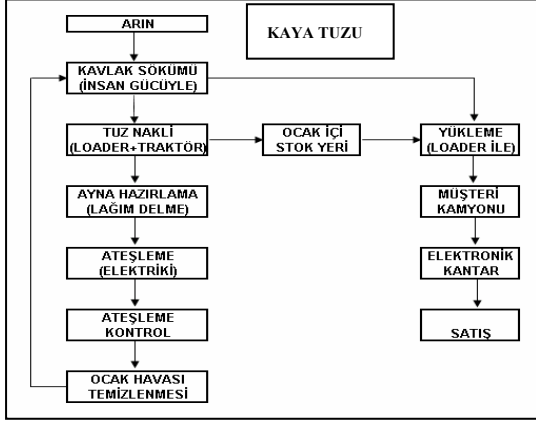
ARIN

KAYA TUZU

KAVLAK SÖKÜMÜ (İNSAN GÜCÜYLE)

TUZ NAKLİ (LOADER+TRAKTÖR)

OCAK İÇİ STOK YERİ

YÜKLEME (LOADER İLE)

AYNA HAZIRLAMA (LAĞIM DELME)

MÜŞTERİ KAMYONU

ATEŞLEME (ELEKTRİKİ)

ELEKTRONİK KANTAR

ATEŞLEME KONTROL

SATIŞ

OCAK HAVASI TEMİZLENMESİ